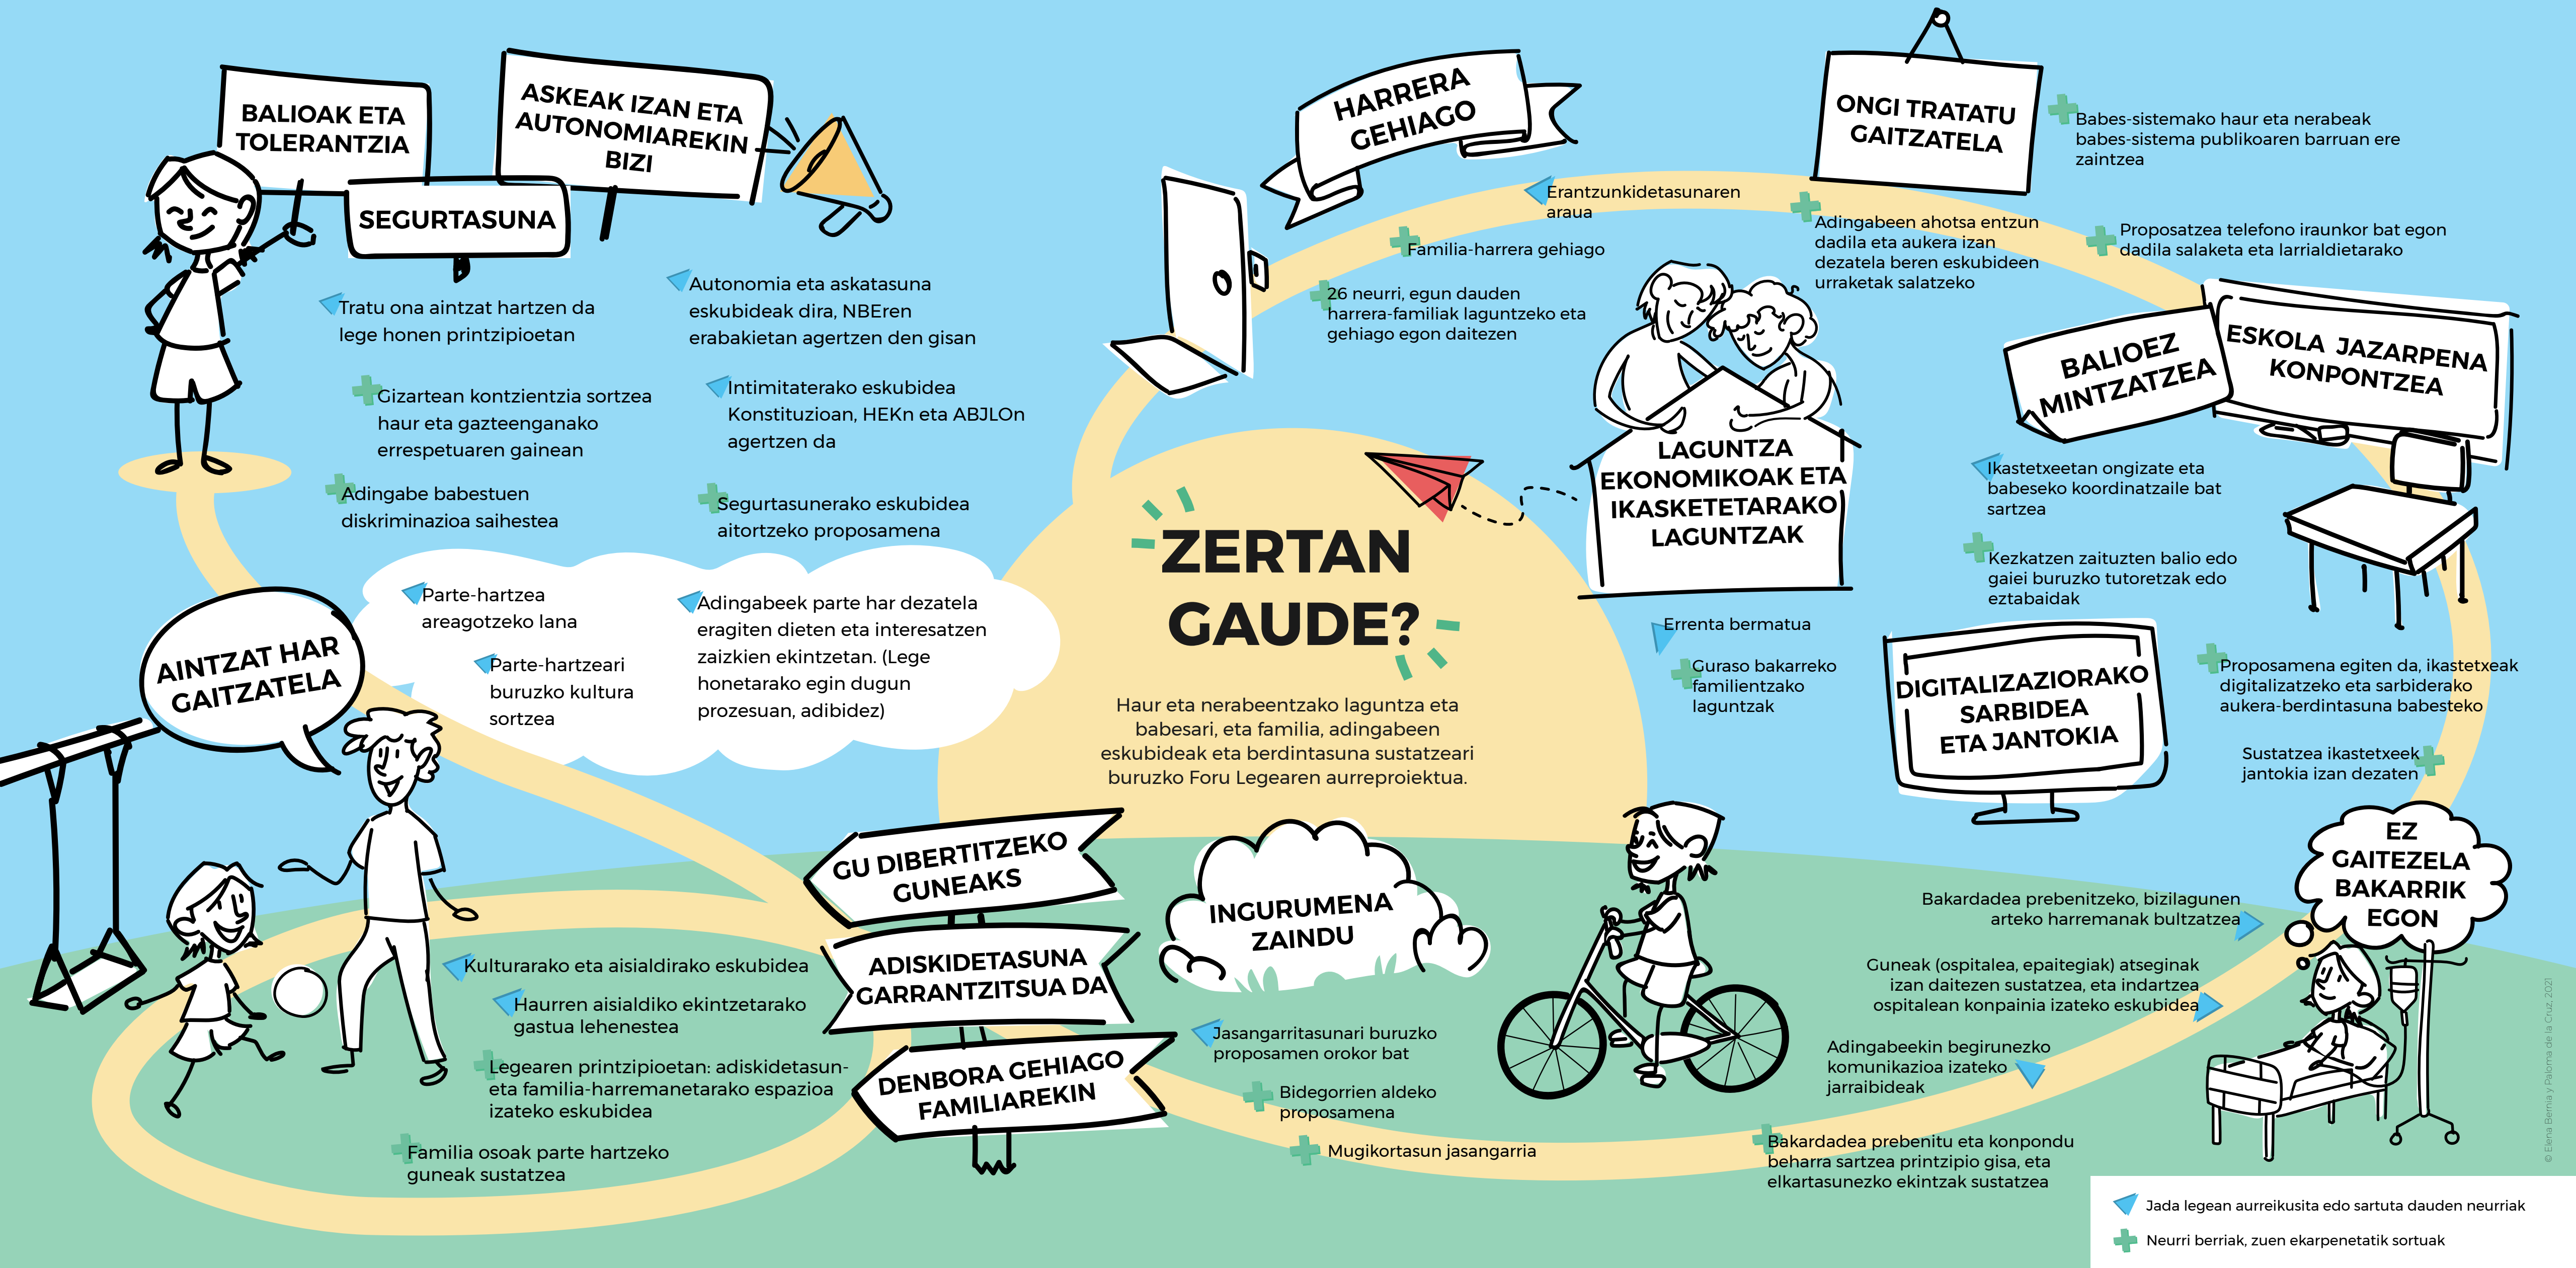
BALIOAK ETA TOLERANTZIA

SEGURTASUNA

ASKEAK IZAN ETA AUTONOMIAREKIN BIZI

Tratu ona aintzat hartzen da lege honen printzipioetan

Gizartean kontzientzia sortzea haur eta gazteenganako errespetuaren gainean

Adingabe babestuen diskriminazioa saihestea

Autonomia eta askatasuna eskubideak dira, NBEren erabakietan agertzen den gisan

Intimitaterako eskubidea Konstituzioan, HEKn eta ABJLOn agertzen da

Segurtasunerako eskubidea aitortzeko proposamena

HARRERA GEHIAGO

Erantzunkidetasunaren araua

Familia-harrera gehiago

26 neurri, egun dauden harrera-familiak laguntzeko eta gehiago egon daitezen

ONGI TRATATU GAITZATELA

Babes-sistemako haur eta nerabeak babes-sistema publikoaren barruan ere zaintzea

Adingabeen ahotsa entzun dadila eta aukera izan dezatela beren eskubideen urraketak salatzeko

Proposatzea telefono iraunkor bat egon dadila salaketa eta larrialdietarako

LAGUNTZA EKONOMIKOAK ETA IKASKETETARAKO LAGUNTZAK

BALIOEZ MINTZATZEA

ESKOLA JAZARPENA KONPONTZEA

Ikastetxeetan ongizate eta babeseko koordinatzaile bat sartzea

Kezkatzen zaituzten balio edo gaiei buruzko tutoretzak edo eztabaidak

AINTZAT HAR GAITZATELA

Parte-hartzea areagotzeko lana

Parte-hartzeari buruzko kultura sortzea

Adingabeek parte har dezatela eragiten dieten eta interesatzen zaizkien ekintzetan. (Lege honetarako egin dugun prozesuan, adibidez)

ZERTAN GAUDE?

Haur eta nerabeentzako laguntza eta babesari, eta familia, adingabeen eskubideak eta berdintasuna sustatzeari buruzko Foru Legearen aurreproiektua.

Errenta bermatua

Guraso bakarreko familientzako laguntzak

DIGITALIZAZIORAKO SARBIDEA ETA JANTOKIA

Proposamena egiten da, ikastetxeak digitalizatzeko eta sarbiderako aukera-berdintasuna babesteko

Sustatzea ikastetxeek jantokia izan dezaten

GU DIBERTITZEKO GUNEAK

ADISKIDETASUNA GARRANTZITSUA DA

DENBORA GEHIAGO FAMILIAREKIN

Kulturarako eta aisialdirako eskubidea

Haurren aisialdiko ekintzetarako gastua lehenestea

Legearen printzipioetan: adiskidetasun- eta familia-harremanetarako espazioa izateko eskubidea

Familia osoak parte hartzeko guneak sustatzea

INGURUMENA ZAINDU

Jasangarritasunari buruzko proposamen orokor bat

Bidegorrien aldeko proposamena

Mugikortasun jasangarria

EZ GAITEZELA BAKARRIK EGON

Bakardadea prebenitzeko, bizilagunen arteko harremanak bultzatzea

Guneak (ospitalea, epaitegiak) atseginak izan daitezen sustatzea, eta indartzea ospitalean konpainia izateko eskubidea

Adingabeekin begirunezko komunikazioa izateko jarraibideak

Bakardadea prebenitu eta konpondu beharra sartzea printzipio gisa, eta elkartasunezko ekintzak sustatzea

Jada legean aurreikusita edo sartuta dauden neurriak

Neurri berriak, zuen ekarpenetatik sortuak

© Elena Bernia y Paloma de la Cruz, 2021